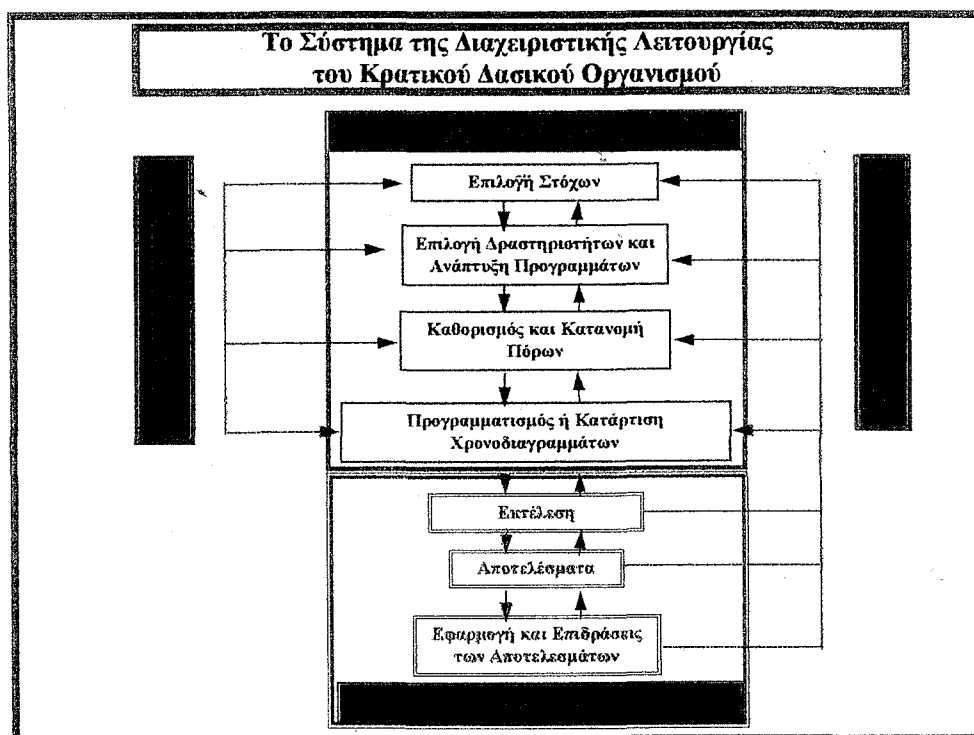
Το Σύστημα της Διαχειριστικής Λειτουργίας του Κρατικού Δασικού Οργανισμού

Επιλογή Στόχων

Επιλογή Δραστηριοτήτων και Ανάπτυξη Προγραμμάτων

Καθορισμός και Κατανομή Πόρων

Προγραμματισμός ή Κατάρτιση Χρονοδιαγραμμάτων

Εκτέλεση

Αποτελέσματα

Εφαρμογή και Επιδράσεις των Αποτελεσμάτων